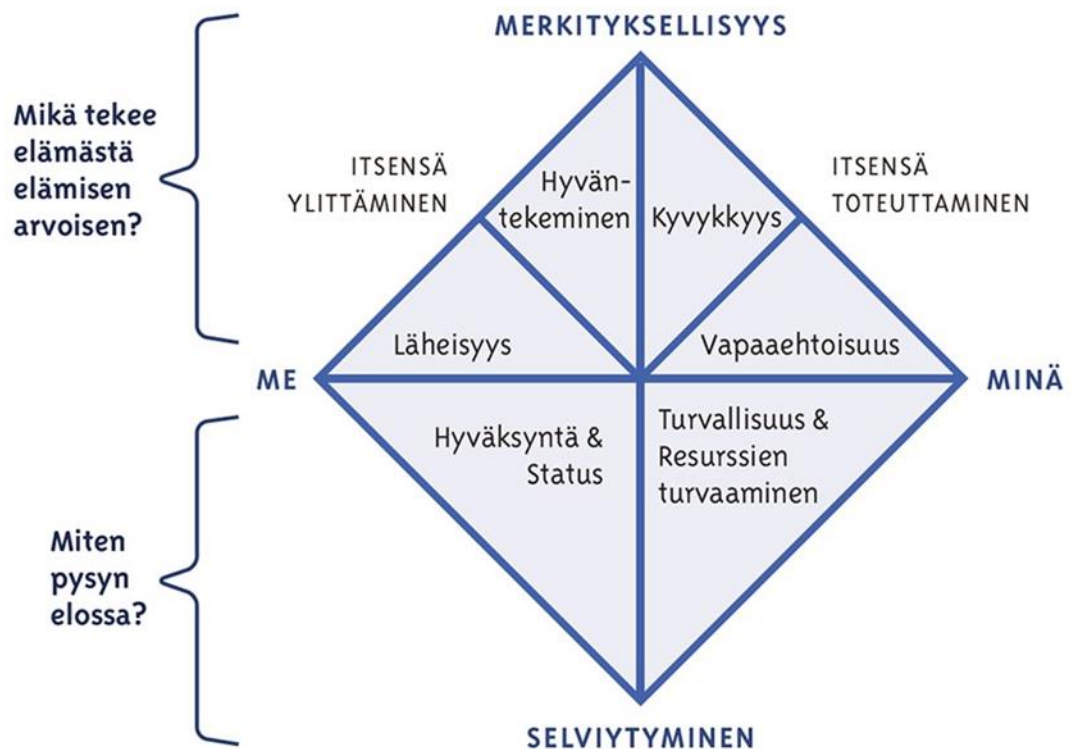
MERKITYKSELLISYYS

Mikä tekee elämästä elämisen arvoisen?

ITSENSÄ YLITTÄMINEN

Hyväntekeminen

Kyvykkyys

ITSENSÄ TOTEUTTAMINEN

Läheisyys

Vapaaehtoisuus

ME

MINÄ

Hyväksyntä & Status

Turvallisuus & Resurssien turvaaminen

Miten pysyn elossa?

SELVIYTYMINEN